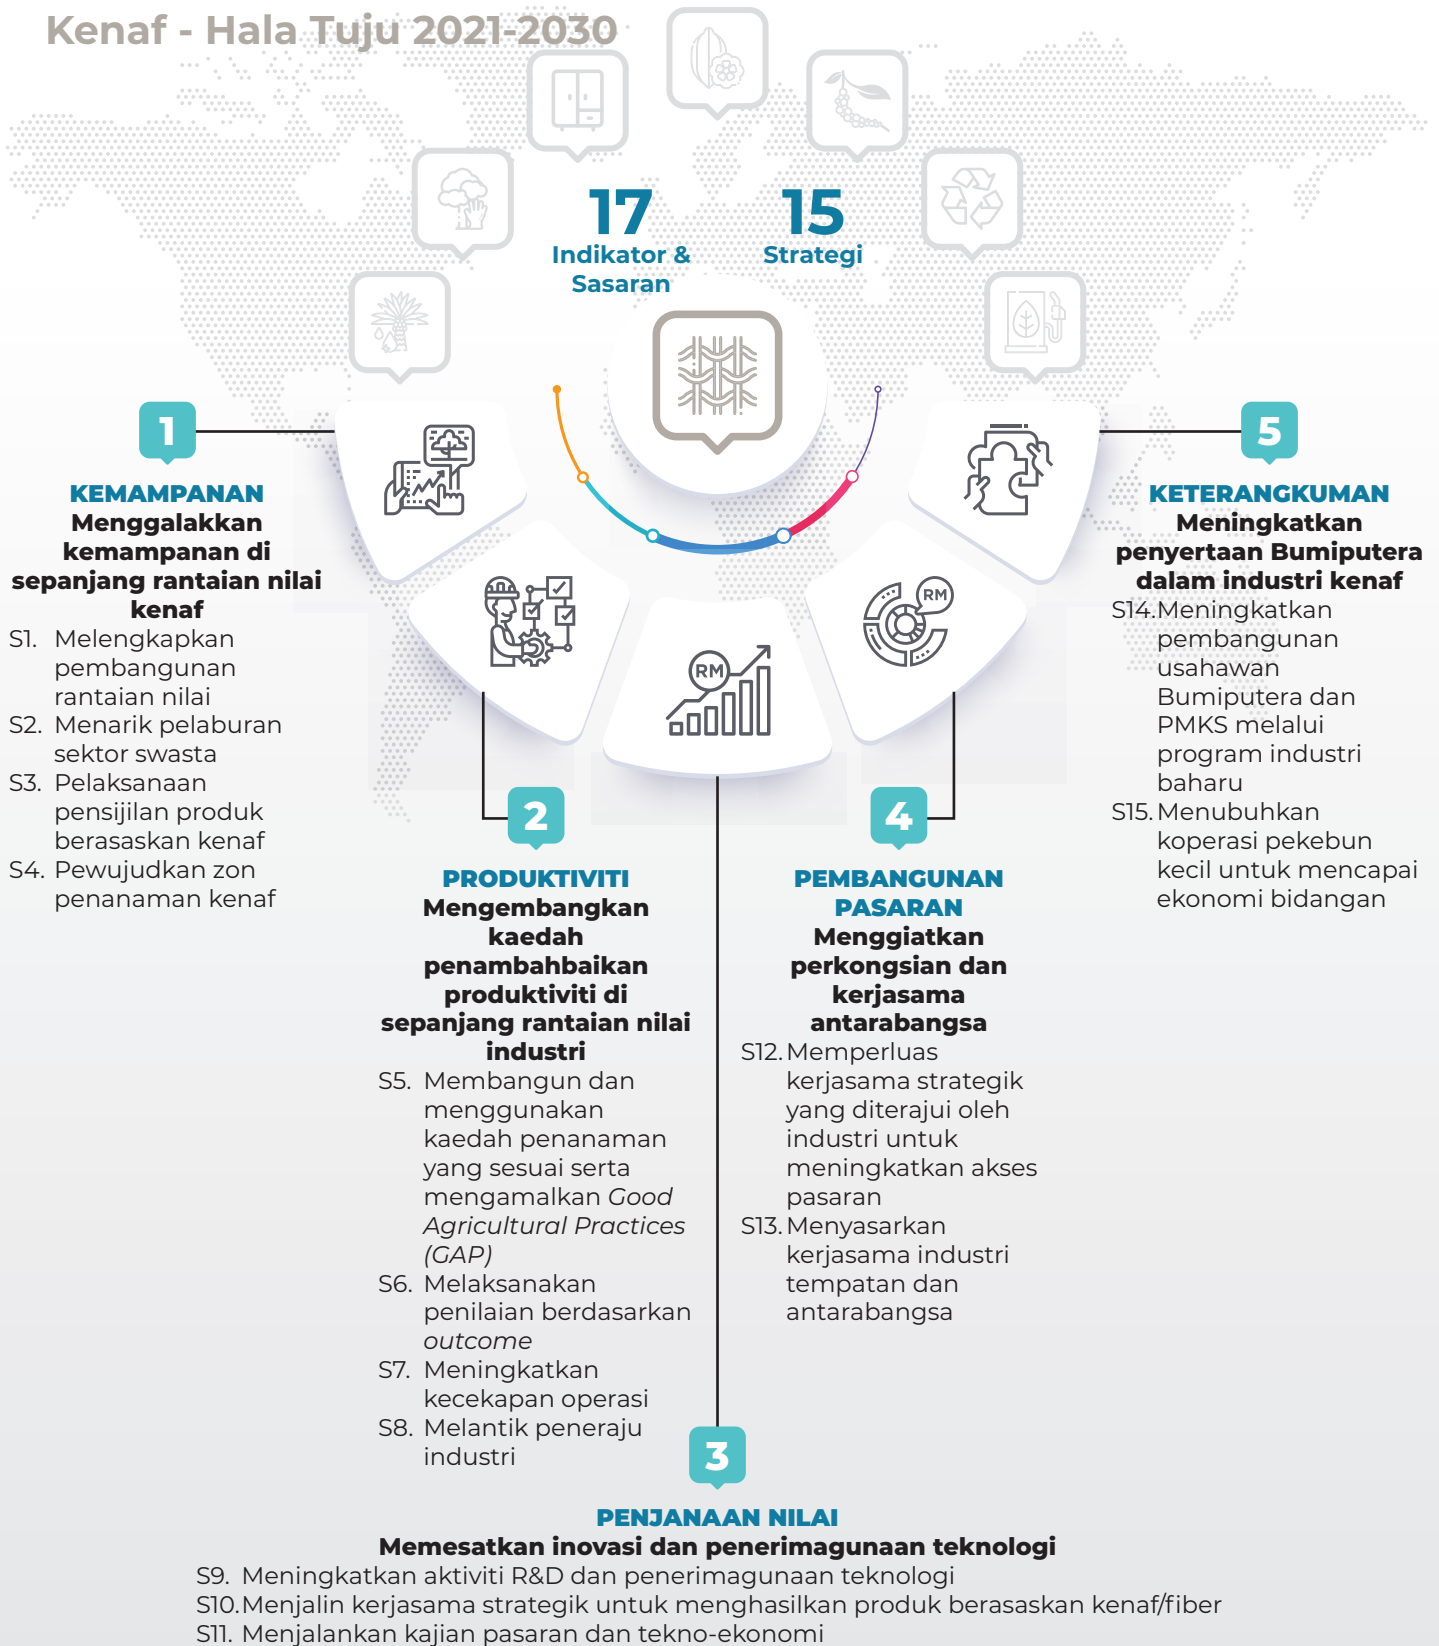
Kenaf - Hala Tuju 2021-2030

17
Indikator & Sasaran

15
Strategi

1
KEMAMPANAN
Menggalakkan kemampanan di sepanjang rantaian nilai kenaf
S1. Melengkapkan pembangunan rantaian nilai
S2. Menarik pelaburan sektor swasta
S3. Pelaksanaan pensijilan produk berasaskan kenaf
S4. Pewujudkan zon penanaman kenaf

5
KETERANGKUMAN
Meningkatkan penyertaan Bumiputera dalam industri kenaf
S14. Meningkatkan pembangunan usahawan Bumiputera dan PMKS melalui program industri baharu
S15. Menubuhkan koperasi pekebun kecil untuk mencapai ekonomi bidangan

2
PRODUKTIVITI
Mengembangkan kaedah penambahbaikan produktiviti di sepanjang rantaian nilai industri
S5. Membangun dan menggunakan kaedah penanaman yang sesuai serta mengamalkan *Good Agricultural Practices (GAP)*
S6. Melaksanakan penilaian berdasarkan *outcome*
S7. Meningkatkan kecekapan operasi
S8. Melantik peneraju industri

4
PEMBANGUNAN PASARAN
Menggiatkan perkongsian dan kerjasama antarabangsa
S12. Memperluas kerjasama strategik yang diterajui oleh industri untuk meningkatkan akses pasaran
S13. Menyasarkan kerjasama industri tempatan dan antarabangsa

RM

RM

3
PENJANAAN NILAI
Memesatkan inovasi dan penerimagunaan teknologi
S9. Meningkatkan aktiviti R&D dan penerimagunaan teknologi
S10. Menjalin kerjasama strategik untuk menghasilkan produk berasaskan kenaf/fiber
S11. Menjalankan kajian pasaran dan tekno-ekonomi